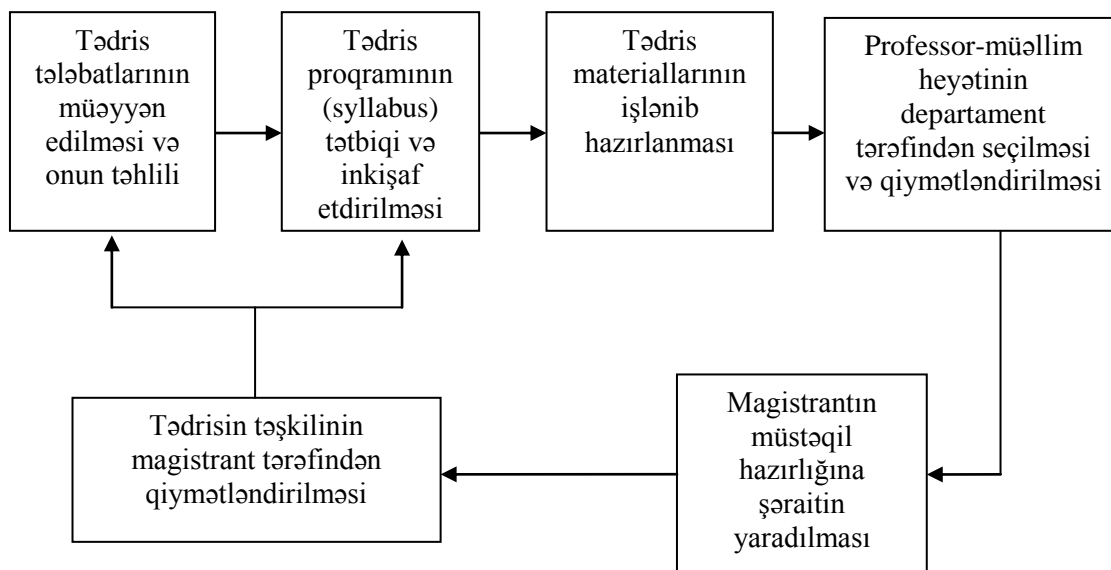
Tədris tələbatlarının müəyyən edilməsi və onun təhlili

Tədris proqramının (syllabus) tətbiqi və inkişaf etdirilməsi

Tədris materiallarının işlənib hazırlanması

Professor-müəllim heyətinin departament tərəfindən seçilməsi və qiymətləndirilməsi

Magistrantın müstəqil hazırlığına şəraitin yaradılması

Tədrisin təşkilinin magistrant tərəfindən qiymətləndirilməsi